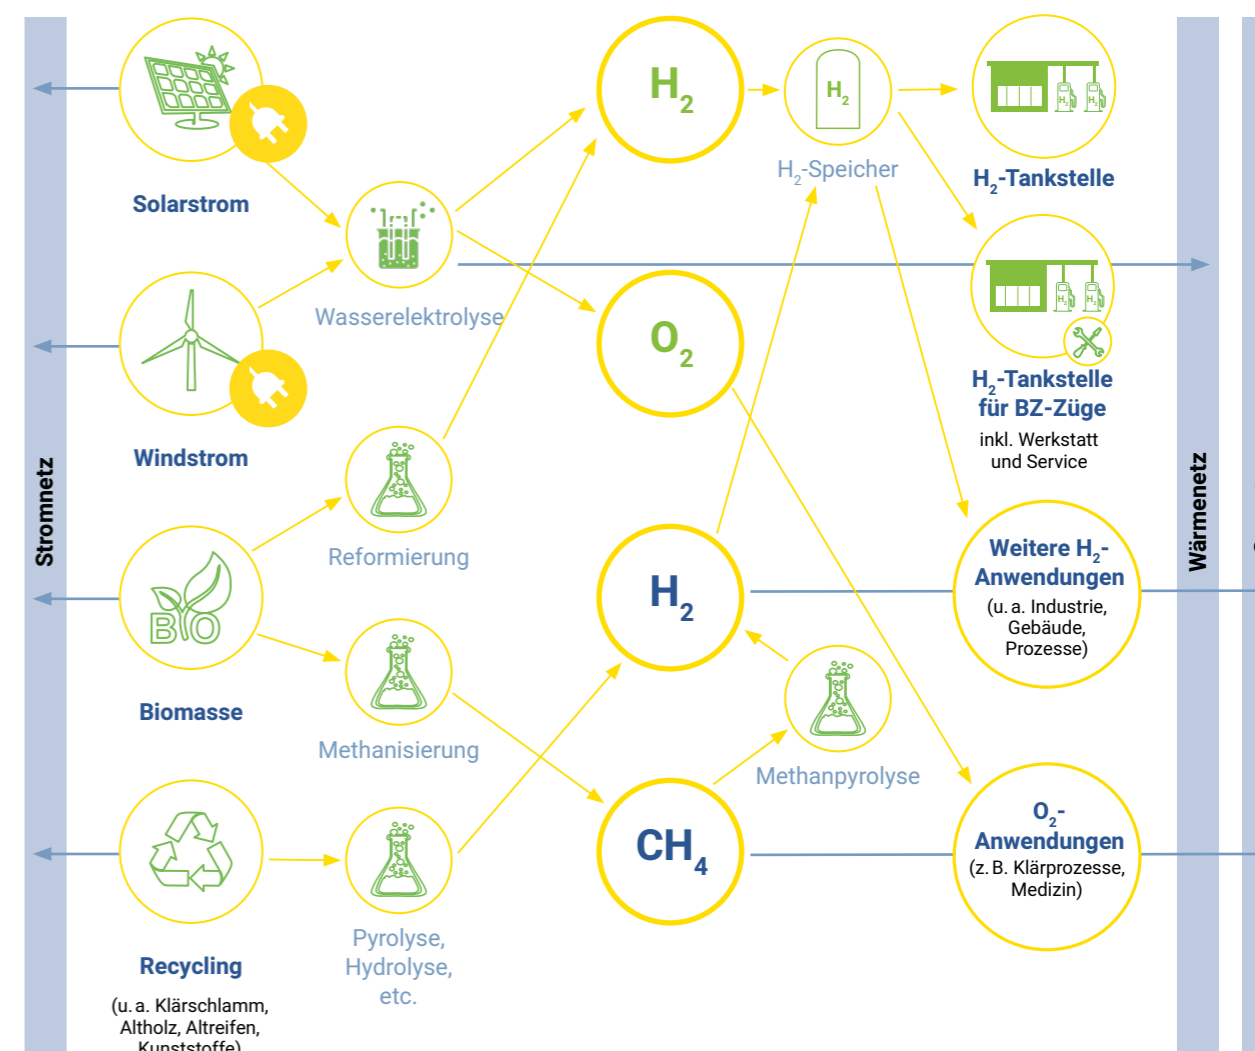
Stromnetz

Solarstrom

Windstrom

Biomasse

Recycling

(u. a. Klärschlamm, Altholz, Altreifen, Kunststoffe)

Wasserelektrolyse

Reformierung

Methanisierung

Pyrolyse, Hydrolyse, etc.

$H_2$

$O_2$

$H_2$

$CH_4$

$H_2$

$H_2$-Speicher

Methanpyrolyse

$H_2$-Tankstelle

$H_2$-Tankstelle für BZ-Züge

inkl. Werkstatt und Service

Weitere $H_2$-Anwendungen

(u. a. Industrie, Gebäude, Prozesse)

$O_2$-Anwendungen

(z. B. Klärprozesse, Medizin)

Wärmenetz